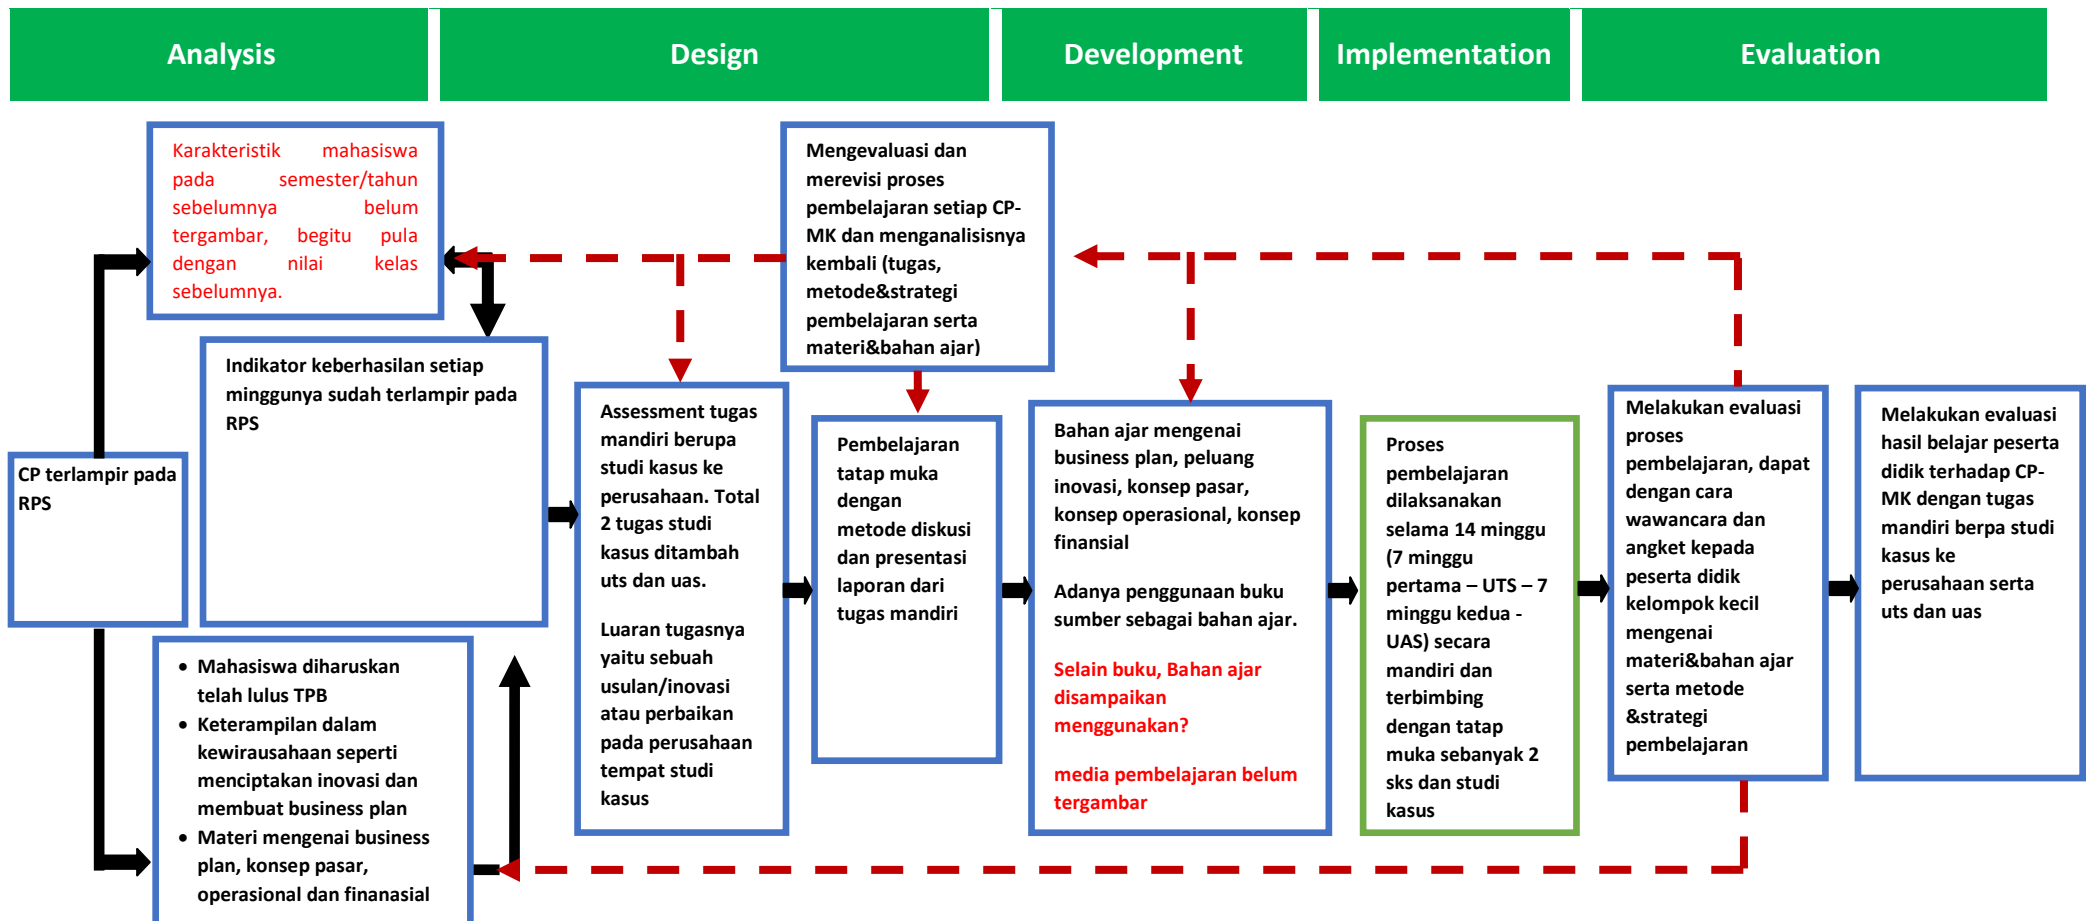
Analysis

Design

Development

Implementation

Evaluation

Karakteristik mahasiswa pada semester/tahun sebelumnya belum tergambar, begitu pula dengan nilai kelas sebelumnya.

Indikator keberhasilan setiap minggunya sudah terlampir pada RPS

CP terlampir pada RPS

• Mahasiswa diharuskan telah lulus TPB
• Keterampilan dalam kewirausahaan seperti menciptakan inovasi dan membuat business plan
• Materi mengenai business plan, konsep pasar, operasional dan finanasial

Mengevaluasi dan merevisi proses pembelajaran setiap CP-MK dan menganalisisnya kembali (tugas, metode&strategi pembelajaran serta materi&bahan ajar)

Assessment tugas mandiri berupa studi kasus ke perusahaan. Total 2 tugas studi kasus ditambah uts dan uas.

Luaran tugasnya yaitu sebuah usulan/inovasi atau perbaikan pada perusahaan tempat studi kasus

Pembelajaran tatap muka dengan metode diskusi dan presentasi laporan dari tugas mandiri

Bahan ajar mengenai business plan, peluang inovasi, konsep pasar, konsep operasional, konsep finansial

Adanya penggunaan buku sumber sebagai bahan ajar.

Selain buku, Bahan ajar disampaikan menggunakan?

media pembelajaran belum tergambar

Proses pembelajaran dilaksanakan selama 14 minggu (7 minggu pertama – UTS – 7 minggu kedua - UAS) secara mandiri dan terbimbing dengan tatap muka sebanyak 2 sks dan studi kasus

Melakukan evaluasi proses pembelajaran, dapat dengan cara wawancara dan angket kepada peserta didik kelompok kecil mengenai materi&bahan ajar serta metode &strategi pembelajaran

Melakukan evaluasi hasil belajar peserta didik terhadap CP-MK dengan tugas mandiri berpa studi kasus ke perusahaan serta uts dan uas